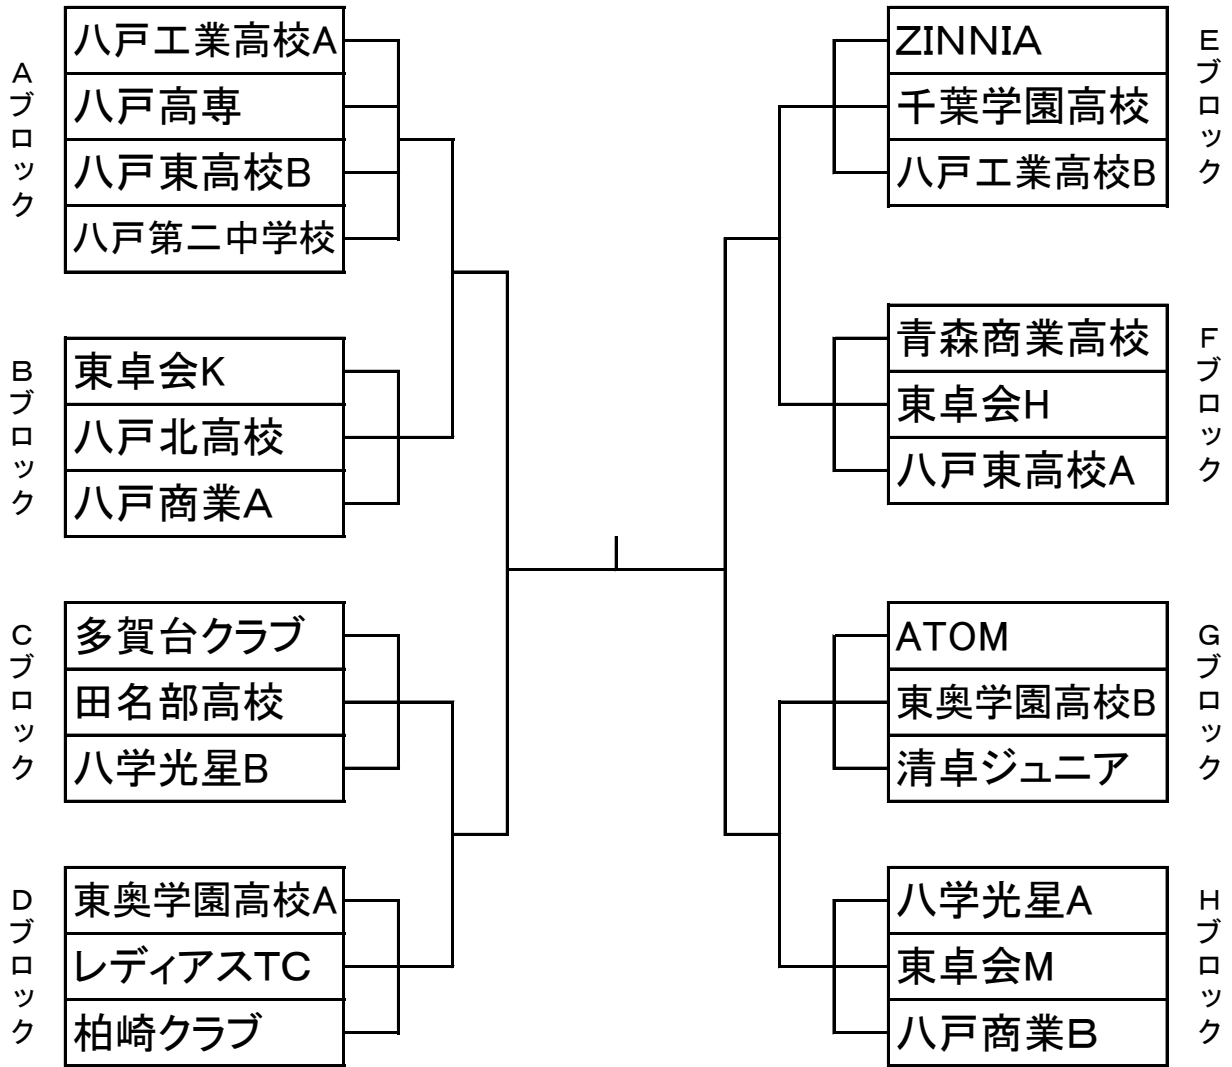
Aブロック
八戸工業高校A
八戸高専
八戸東高校B
八戸第二中学校

Bブロック
東卓会K
八戸北高校
八戸商業A

Cブロック
多賀台クラブ
田名部高校
八学光星B

Dブロック
東奥学園高校A
レディアスTC
柏崎クラブ

Eブロック
ZINNIA
千葉学園高校
八戸工業高校B

Fブロック
青森商業高校
東卓会H
八戸東高校A

Gブロック
ATOM
東奥学園高校B
清卓ジュニア

Hブロック
八学光星A
東卓会M
八戸商業B